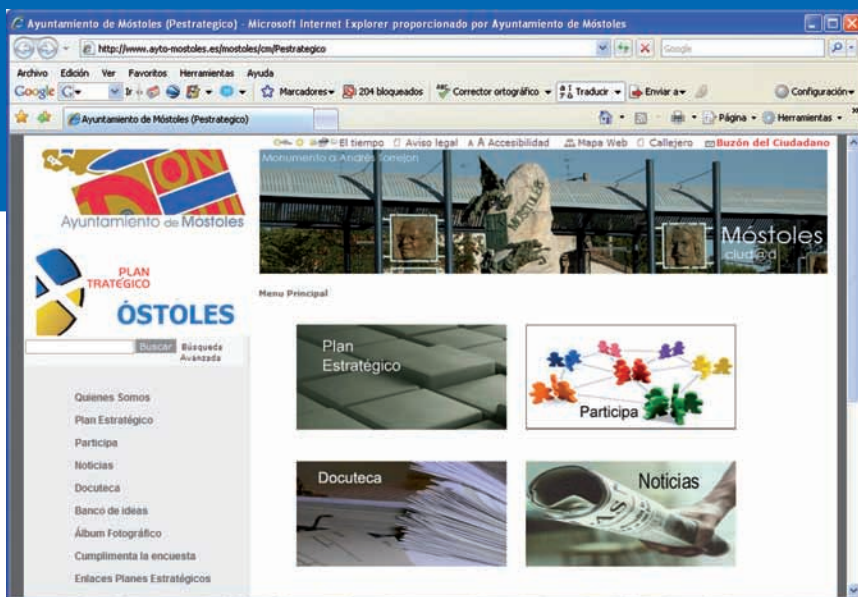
Ayuntamiento de Móstoles (Pestrategico) - Microsoft Internet Explorer proporcionado por Ayuntamiento de Móstoles

http://www.ayto-mostoles.es/mostoles/cm/Pestrategico

Google

Archivo Edición Ver Favoritos Herramientas Ayuda

Google Ir Marcadores 204 bloqueados Corrector ortográfico Traducir Enviar a Configuración

Ayuntamiento de Móstoles (Pestrategico)

Página Herramientas

El tiempo Aviso legal A Accesibilidad Mapa Web Callejero Buzón del Ciudadano

Monumento a Andrés Torrejón

MÓSTOLES

Móstoles ciudad

Ayuntamiento de Móstoles

PLAN TRATÉGICO

ÓSTOLES

Buscar Búsqueda Avanzada

Menu Principal

Plan Estratégico

Participa

Docuteca

Noticias

Quienes Somos
Plan Estratégico
Participa
Noticias
Docuteca
Banco de ideas
Álbum Fotográfico
Cumplimenta la encuesta
Enlaces Planes Estratégicos